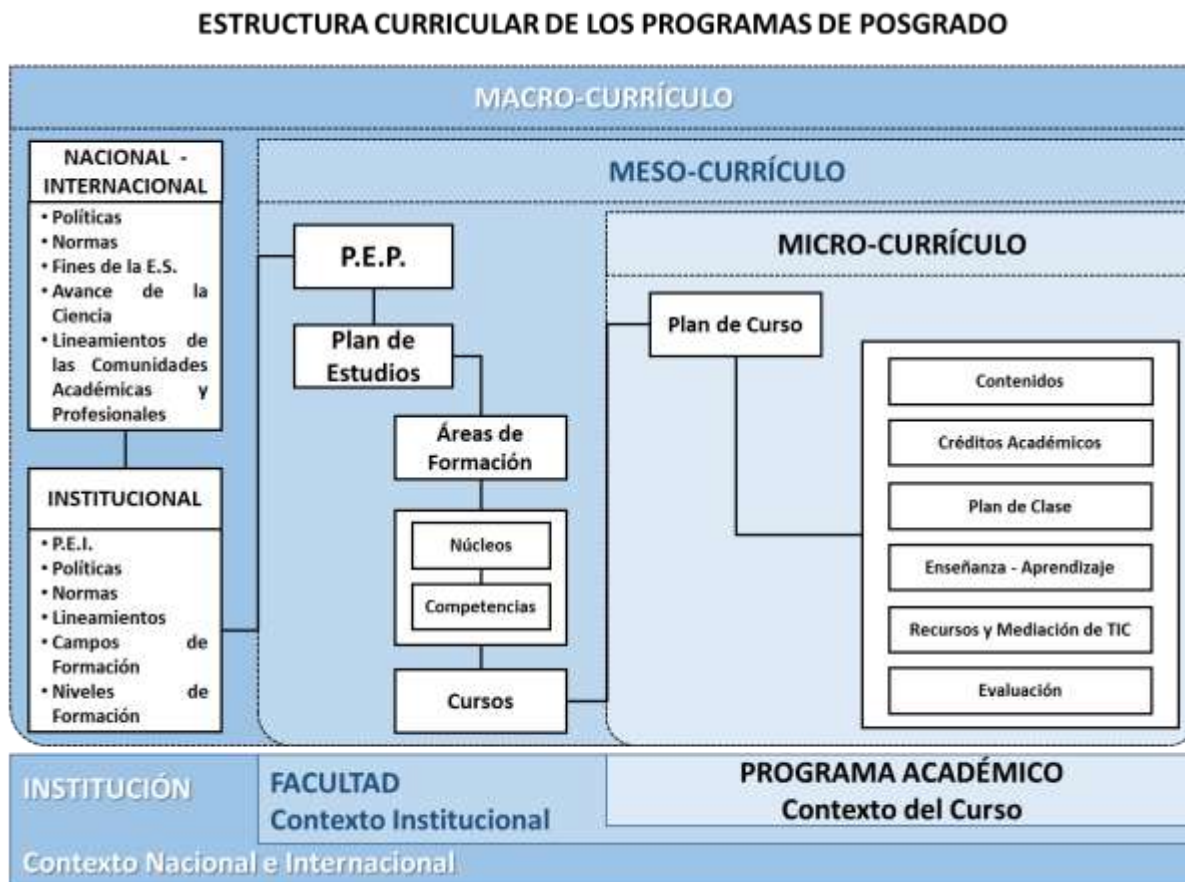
ESTRUCTURA CURRICULAR DE LOS PROGRAMAS DE POSGRADO

MACRO-CURRÍCULO

NACIONAL - INTERNACIONAL

• Políticas
• Normas
• Fines de la E.S.
• Avance de la Ciencia
• Lineamientos de las Comunidades Académicas y Profesionales

INSTITUCIONAL

• P.E.I.
• Políticas
• Normas
• Lineamientos
• Campos de Formación
• Niveles de Formación

MESO-CURRÍCULO

P.E.P.

Plan de Estudios

Áreas de Formación

Núcleos

Competencias

Cursos

MICRO-CURRÍCULO

Plan de Curso

Contenidos

Créditos Académicos

Plan de Clase

Enseñanza - Aprendizaje

Recursos y Mediación de TIC

Evaluación

INSTITUCIÓN

FACULTAD
Contexto Institucional

PROGRAMA ACADÉMICO
Contexto del Curso

Contexto Nacional e Internacional